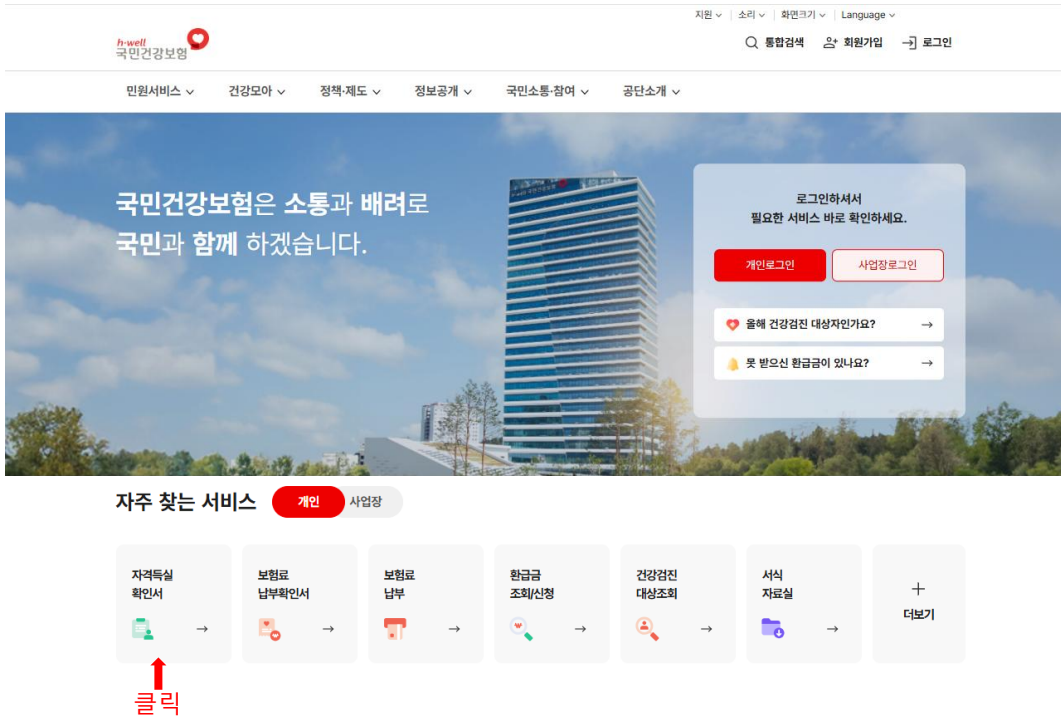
지원 ∨ | 소리 ∨ | 화면크기 ∨ | Language ∨

h·well 국민건강보험

통합검색 회원가입 로그인

민원서비스 ∨ 건강모아 ∨ 정책·제도 ∨ 정보공개 ∨ 국민소통·참여 ∨ 공단소개 ∨

국민건강보험은 소통과 배려로 국민과 함께 하겠습니다.

로그인하셔서 필요한 서비스 바로 확인하세요.

개인로그인 사업장로그인

올해 건강검진 대상자인가요? →

못 받으신 환급금이 있나요? →

자주 찾는 서비스 개인 사업장

자격득실 확인서 →

보험료 납부확인서 →

보험료 납부 →

환급금 조회/신청 →

건강검진 대상조회 →

서식 자료실 →

+ 더보기

클릭